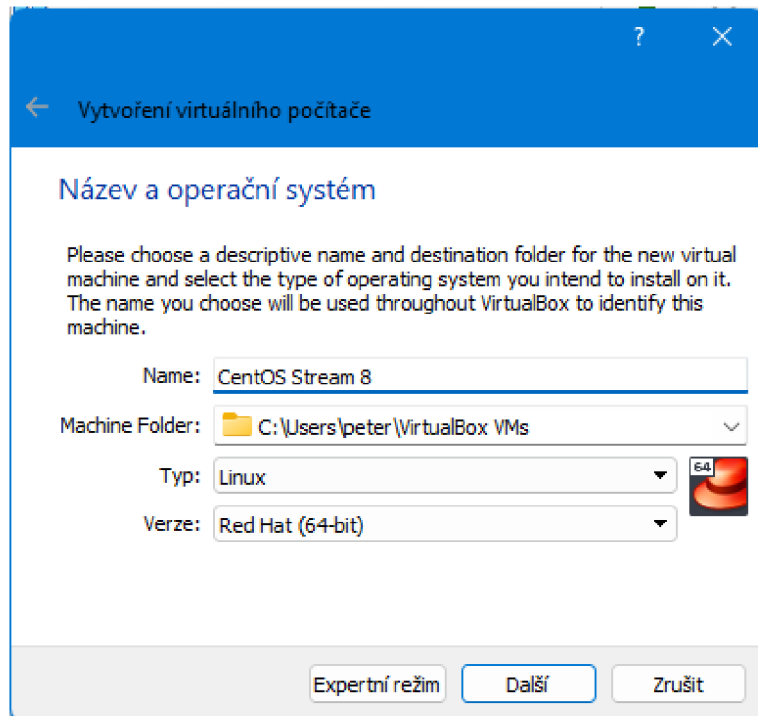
?
Vytvoření virtuálního počítače

Název a operační systém

Please choose a descriptive name and destination folder for the new virtual machine and select the type of operating system you intend to install on it. The name you choose will be used throughout VirtualBox to identify this machine.

Name: CentOS Stream 8
Machine Folder: C:\Users\peter\VirtualBox VMs
Typ: Linux
Verze: Red Hat (64-bit)
64

Expertní režim
Další
Zrušit